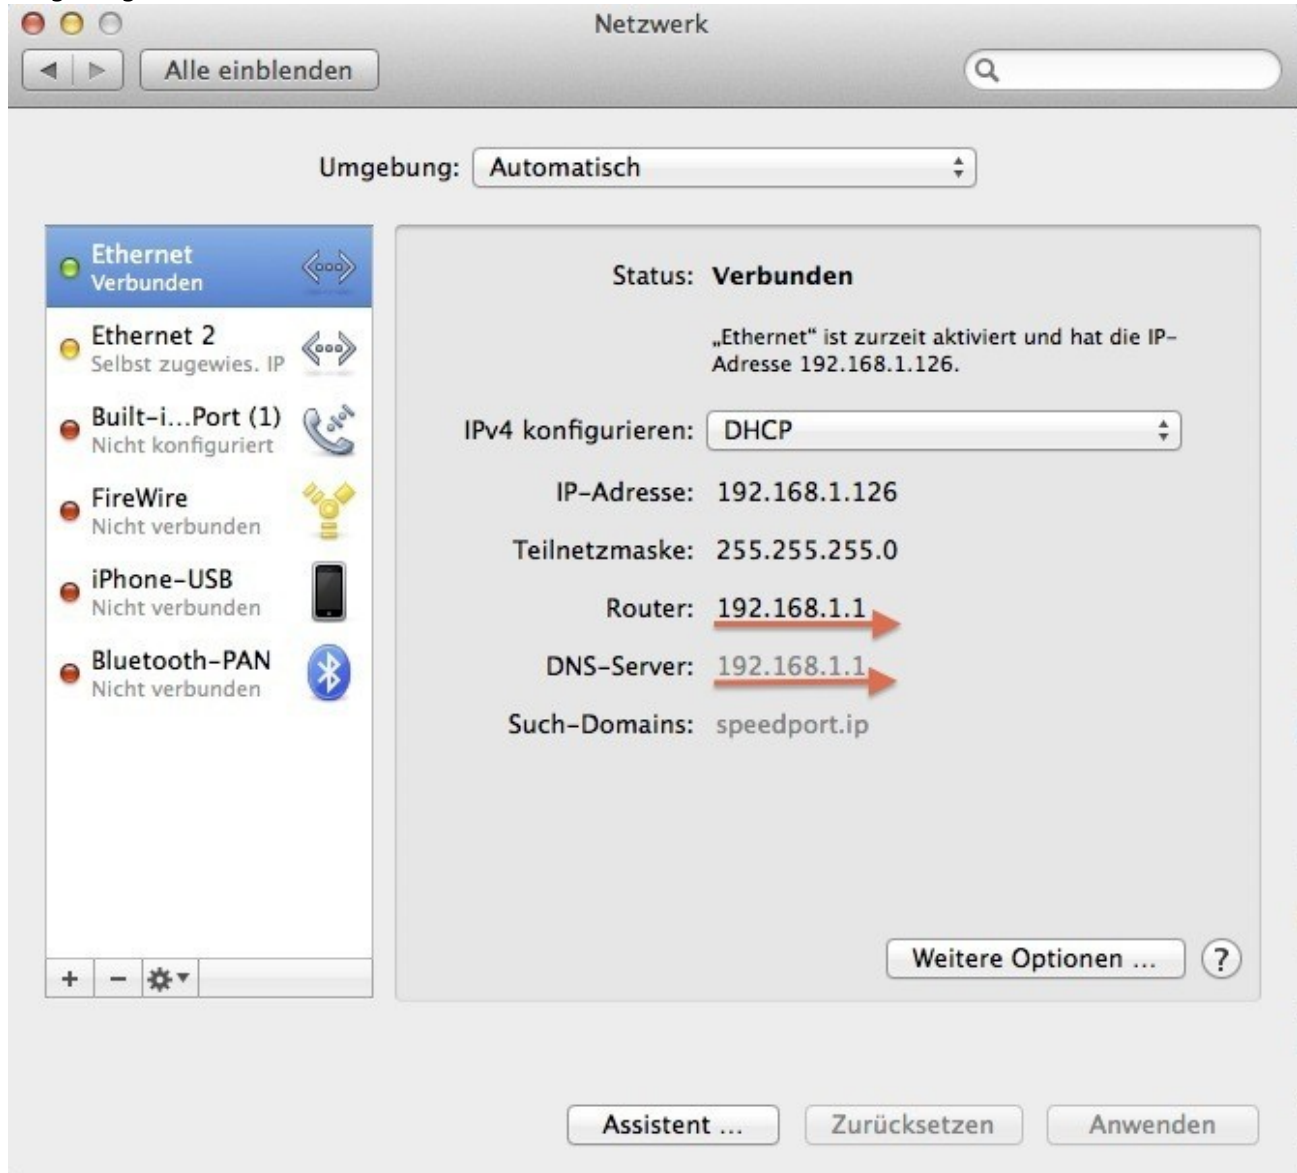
Netzwerk

Alle einblenden

Umgebung: Automatisch

Ethernet
Verbunden

Ethernet 2
Selbst zugewies. IP

Built-i…Port (1)
Nicht konfiguriert

FireWire
Nicht verbunden

iPhone-USB
Nicht verbunden

Bluetooth-PAN
Nicht verbunden

+ −

Status: Verbunden

„Ethernet“ ist zurzeit aktiviert und hat die IP-Adresse 192.168.1.126.

IPv4 konfigurieren: DHCP

IP-Adresse: 192.168.1.126

Teilnetzmaske: 255.255.255.0

Router: 192.168.1.1

DNS-Server: 192.168.1.1

Such-Domains: speedport.ip

Weitere Optionen …

?

Assistent …

Zurücksetzen

Anwenden